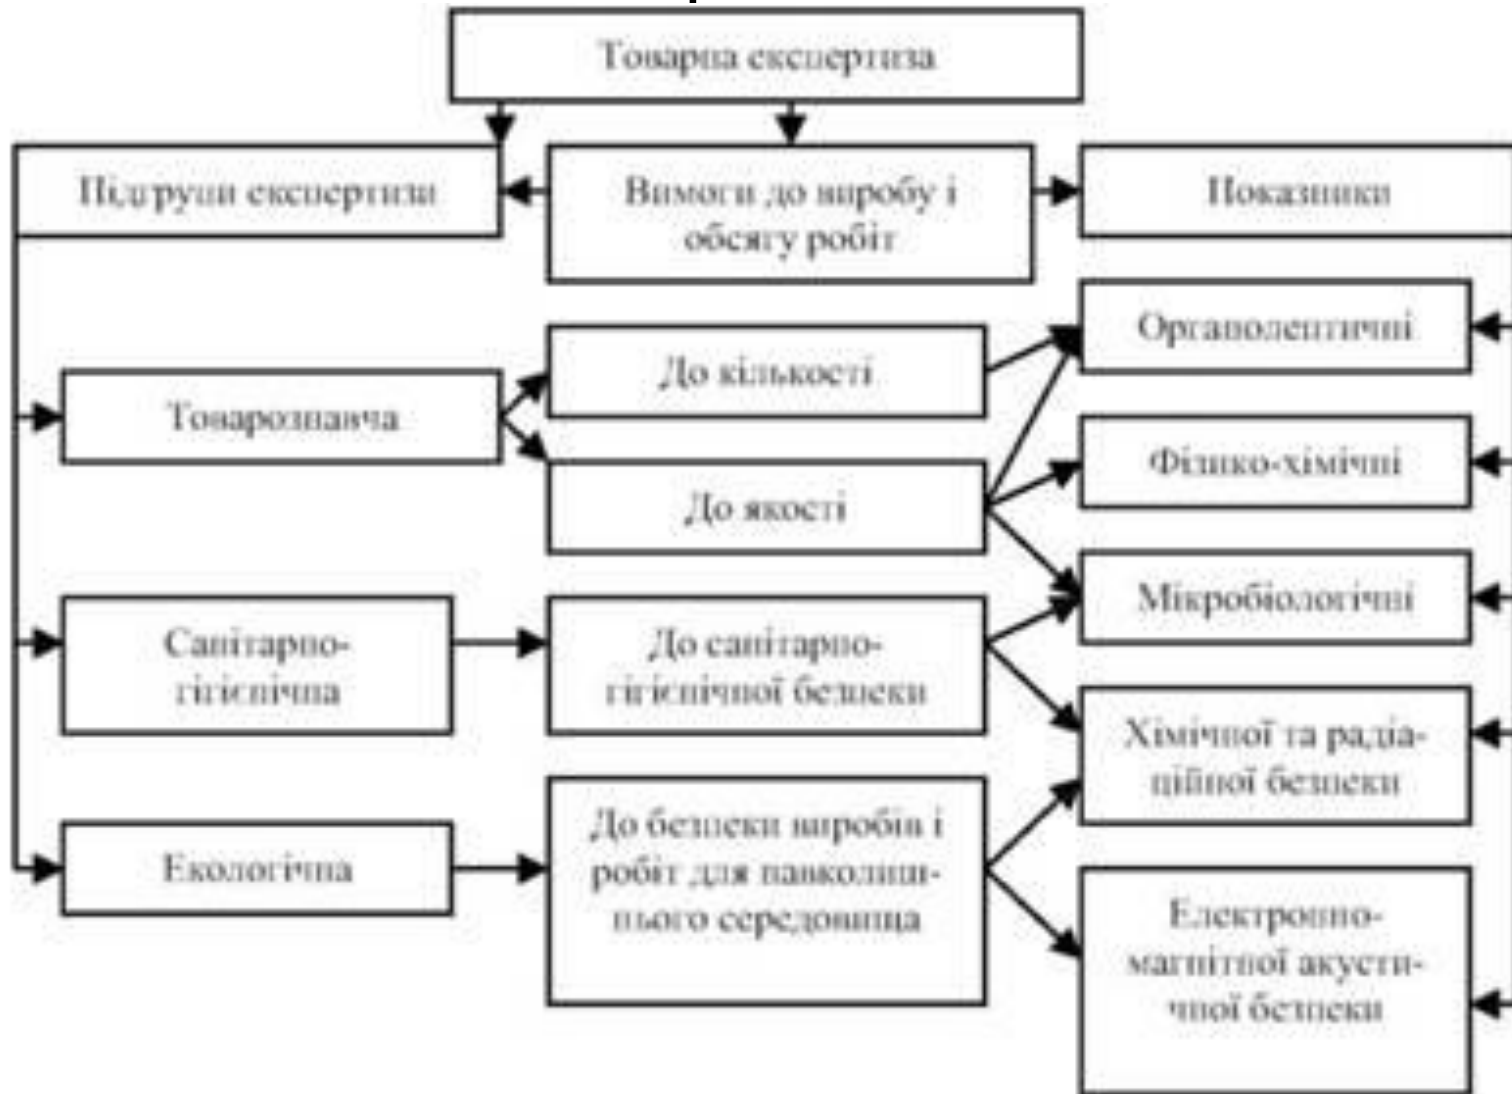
Товарна експертиза

Підгрупи експертизи

Вимоги до виробу і обсягу робіт

Показники

Органолептичні

Товарознавча

До кількості

Фізико-хімічні

До якості

Мікробіологічні

Санітарно-гігієнічна

До санітарно-гігієнічної безпеки

Хімічної та радіаційної безпеки

Екологічна

До безпеки виробів і робіт для навколишнього середовища

Електронно-магнітної акустичної безпеки